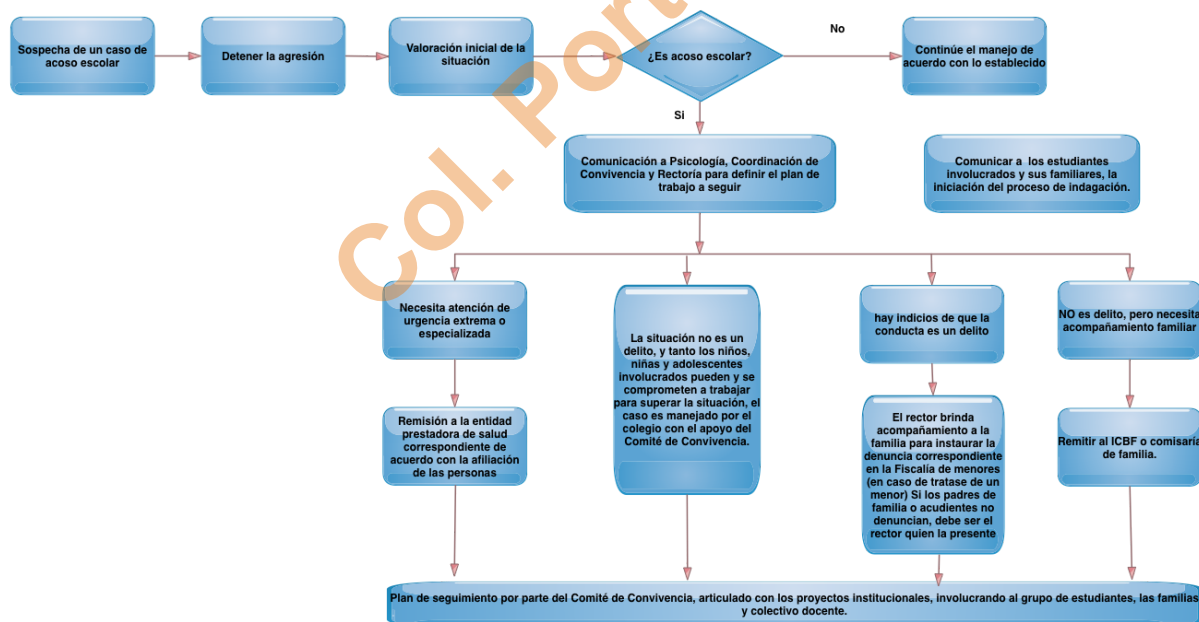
Sospecha de un caso de acoso escolar

Detener la agresión

Valoración inicial de la situación

¿Es acoso escolar?

No

Continúe el manejo de acuerdo con lo establecido

Si

Comunicación a Psicología, Coordinación de Convivencia y Rectoría para definir el plan de trabajo a seguir

Comunicar a los estudiantes involucrados y sus familiares, la iniciación del proceso de indagación.

Necesita atención de urgencia extrema o especializada

La situación no es un delito, y tanto los niños, niñas y adolescentes involucrados pueden y se comprometen a trabajar para superar la situación, el caso es manejado por el colegio con el apoyo del Comité de Convivencia.

hay indicios de que la conducta es un delito

NO es delito, pero necesita acompañamiento familiar

Remisión a la entidad prestadora de salud correspondiente de acuerdo con la afiliación de las personas

El rector brinda acompañamiento a la familia para instaurar la denuncia correspondiente en la Fiscalía de menores (en caso de tratase de un menor) Si los padres de familia o acudientes no denuncian, debe ser el rector quien la presente

Remitir al ICBF o comisaría de familia.

Plan de seguimiento por parte del Comité de Convivencia, articulado con los proyectos institucionales, involucrando al grupo de estudiantes, las familias y colectivo docente.

Col. Port